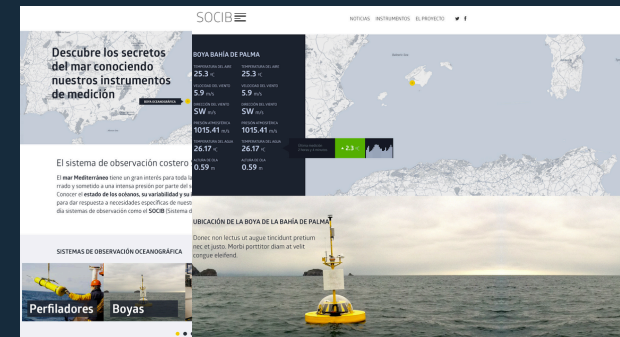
SOCIB

NOTICIAS INSTRUMENTOS EL PROYECTO

Descubre los secretos del mar conociendo nuestros instrumentos de medición

BOYA OCEANOGRÁFICA

BOYA BAHÍA DE PALMA

| TEMPERATURA DEL AIRE | TEMPERATURA DEL AIRE |
|---|---|
| 25.3 ºC | 25.3 ºC |
| VELOCIDAD DEL VIENTO | VELOCIDAD DEL VIENTO |
| 5.9 m/s | 5.9 m/s |
| DIRECCIÓN DEL VIENTO | DIRECCIÓN DEL VIENTO |
| SW m/s | SW m/s |
| PRESIÓN ATMOSFÉRICA | PRESIÓN ATMOSFÉRICA |
| 1015.41 mb | 1015.41 mb |
| TEMPERATURA DEL AGUA | TEMPERATURA DEL AGUA |
| 26.17 ºC | 26.17 ºC |
| ALTURA DE OLA | ALTURA DE OLA |
| 0.59 m | 0.59 m |

+ 2.3

El sistema de observación costero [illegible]

El mar Mediterráneo tiene un gran interés para toda la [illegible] rrado y sometido a una intensa presión por parte del s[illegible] Conocer el estado de los océanos, su variabilidad y su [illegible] para dar respuesta a necesidades específicas de nuestr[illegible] día sistemas de observación como el SOCIB (Sistema de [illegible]

SISTEMAS DE OBSERVACIÓN OCEANOGRÁFICA

Perfiladores

Boyas

UBICACIÓN DE LA BOYA DE LA BAHÍA DE PALMA

Donec non lectus ut augue tincidunt pretium nec et justo. Morbi porttitor diam at velit congue eleifend.